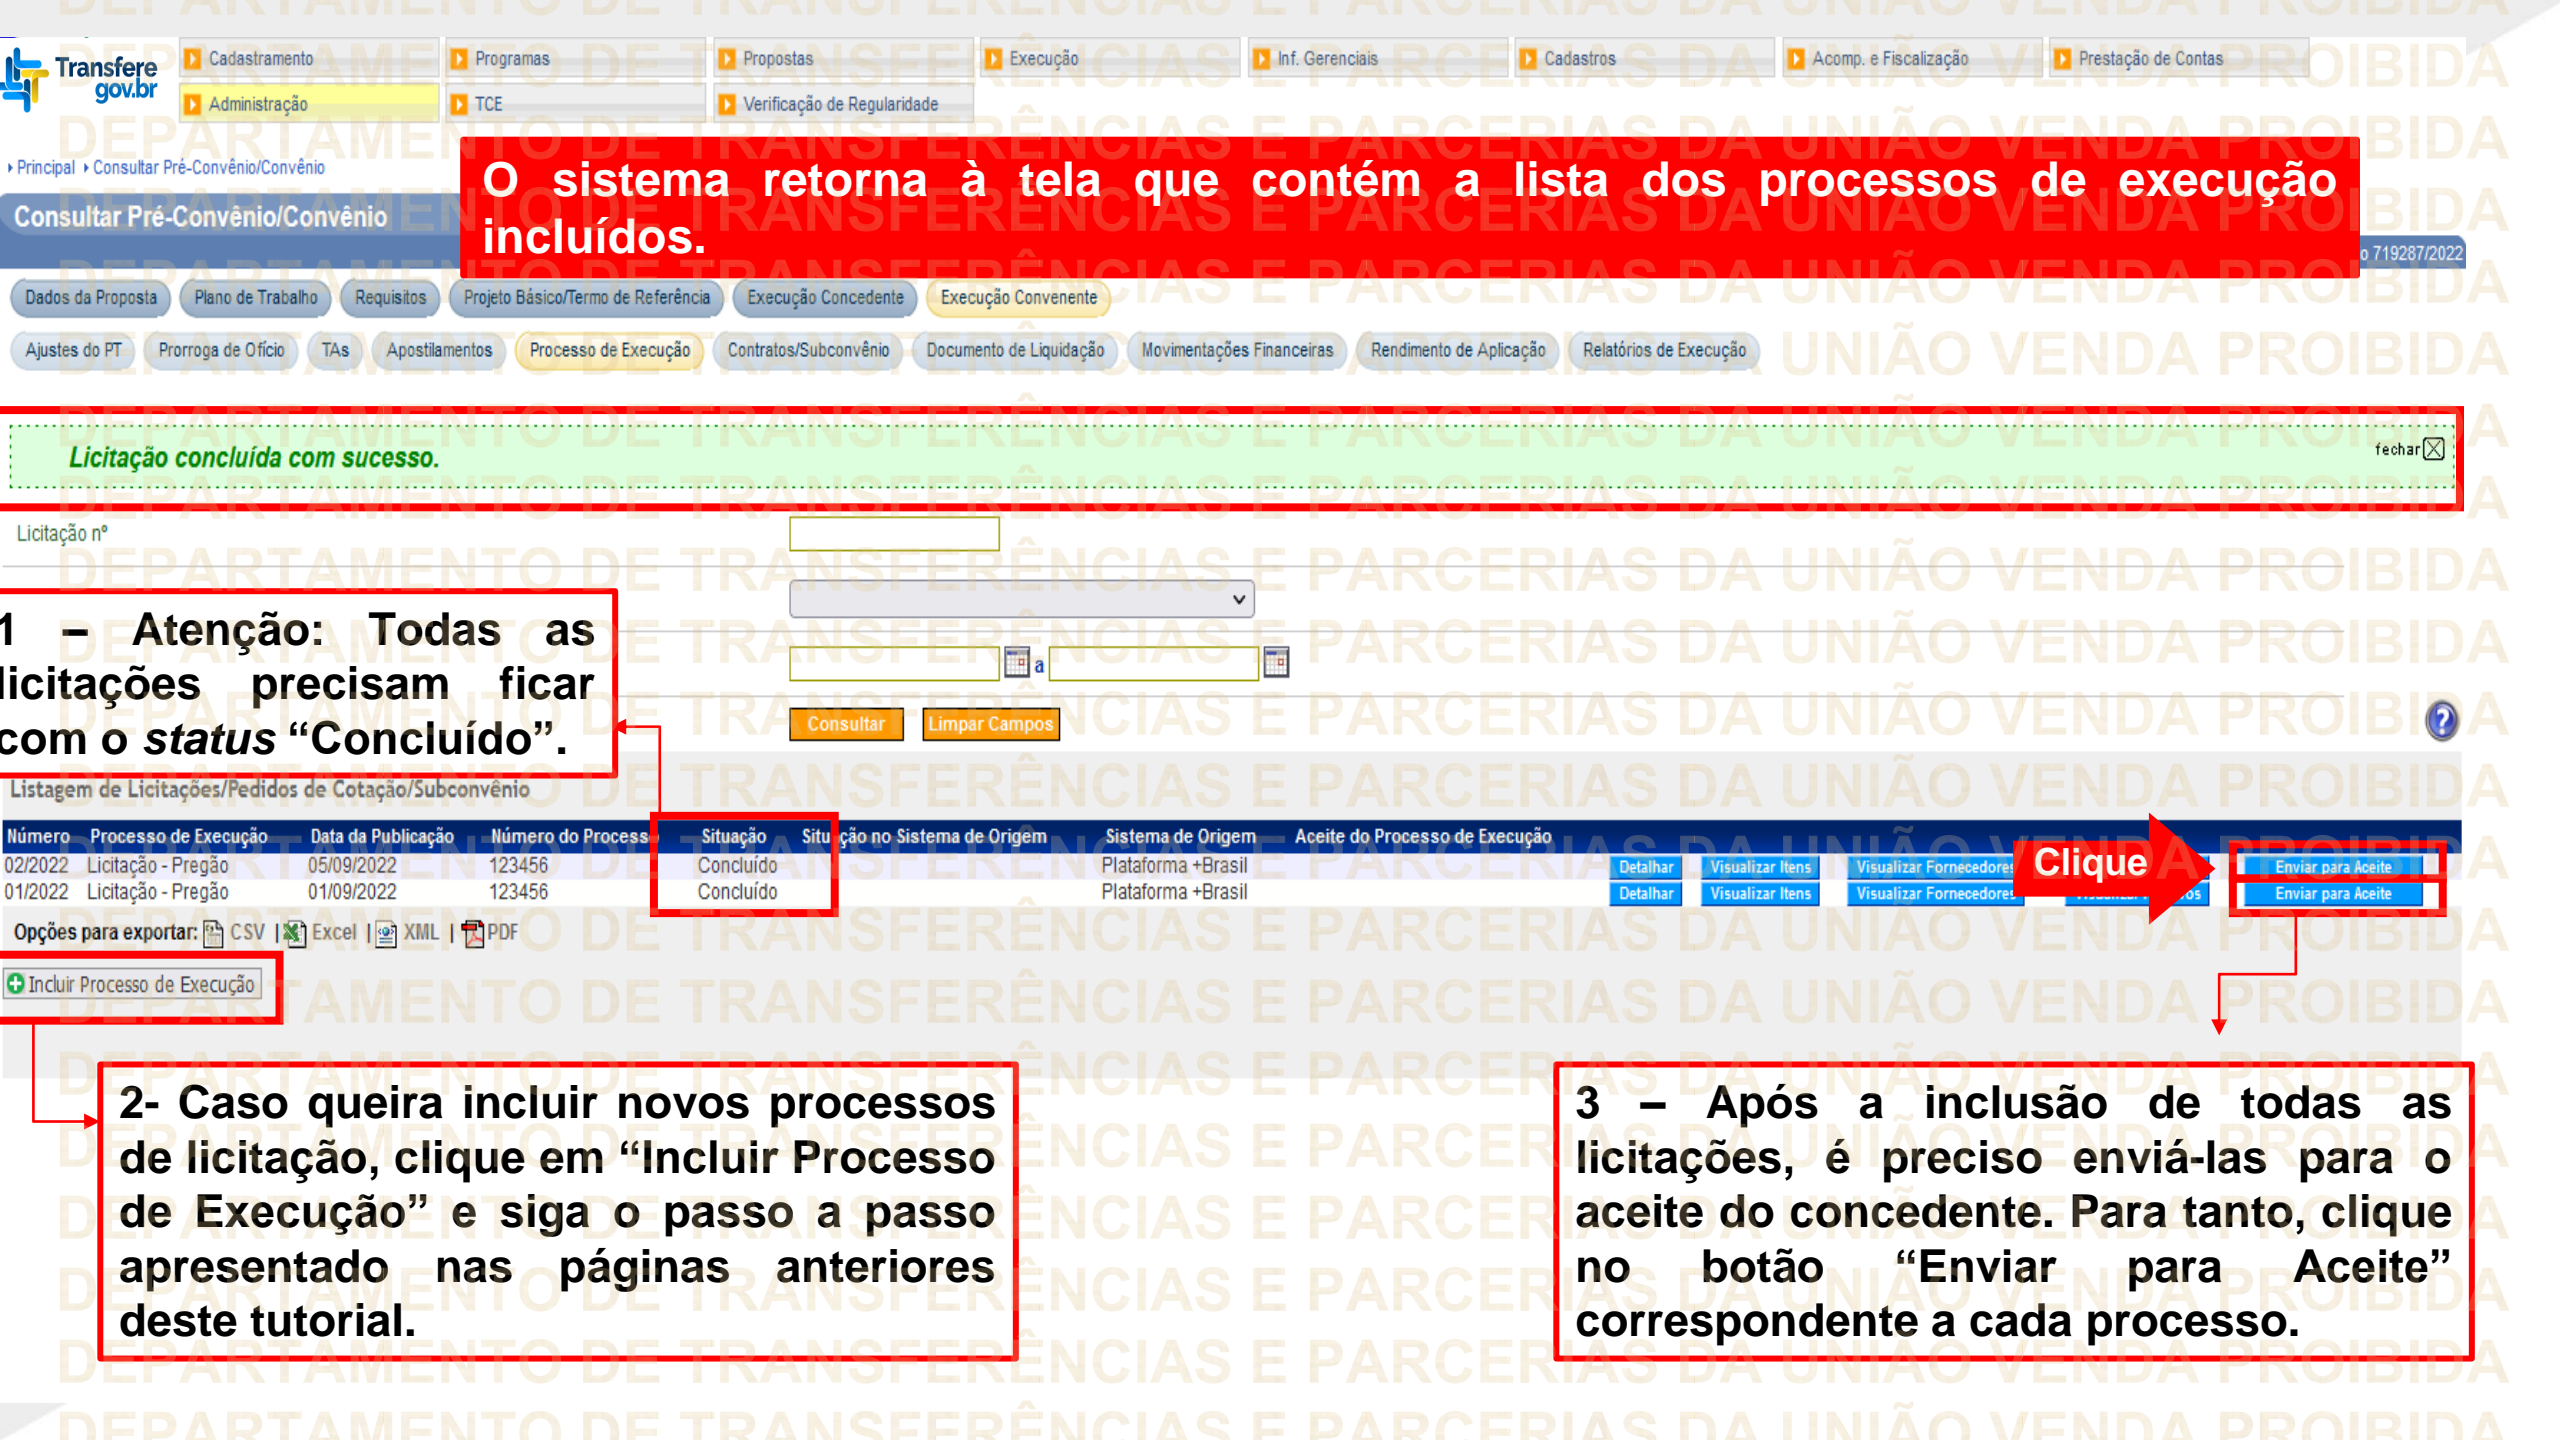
Transfere gov.br

Cadastramento | Programas | Propostas | Execução | Inf. Gerenciais | Cadastros | Acomp. e Fiscalização | Prestação de Contas
Administração | TCE | Verificação de Regularidade

› Principal › Consultar Pré-Convênio/Convênio

Consultar Pré-Convênio/Convênio

O sistema retorna à tela que contém a lista dos processos de execução incluídos.

o 719287/2022

Dados da Proposta | Plano de Trabalho | Requisitos | Projeto Básico/Termo de Referência | Execução Concedente | Execução Convenente

Ajustes do PT | Prorroga de Ofício | TAs | Apostilamentos | Processo de Execução | Contratos/Subconvênio | Documento de Liquidação | Movimentações Financeiras | Rendimento de Aplicação | Relatórios de Execução

Licitação concluída com sucesso.

fechar

Licitação nº

a

Consultar | Limpar Campos

1 – Atenção: Todas as licitações precisam ficar com o *status* “Concluído”.

Listagem de Licitações/Pedidos de Cotação/Subconvênio

| Número | Processo de Execução | Data da Publicação | Número do Process | Situação | Situ ção no Sistema de Origem | Sistema de Origem | Aceite do Processo de Execução | | | | |
|---|---|---|---|---|---|---|---|---|---|---|---|
| 02/2022 | Licitação - Pregão | 05/09/2022 | 123456 | Concluído | | Plataforma +Brasil | | Detalhar | Visualizar Itens | Visualizar Fornecedores | Enviar para Aceite |
| 01/2022 | Licitação - Pregão | 01/09/2022 | 123456 | Concluído | | Plataforma +Brasil | | Detalhar | Visualizar Itens | Visualizar Fornecedores | Enviar para Aceite |

Clique

Opções para exportar: CSV | Excel | XML | PDF

Incluir Processo de Execução

2- Caso queira incluir novos processos de licitação, clique em “Incluir Processo de Execução” e siga o passo a passo apresentado nas páginas anteriores deste tutorial.

3 – Após a inclusão de todas as licitações, é preciso enviá-las para o aceite do concedente. Para tanto, clique no botão “Enviar para Aceite” correspondente a cada processo.

DEPARTAMENTO DE TRANSFERÊNCIAS E PARCERIAS DA UNIÃO VENDA PROIBIDA